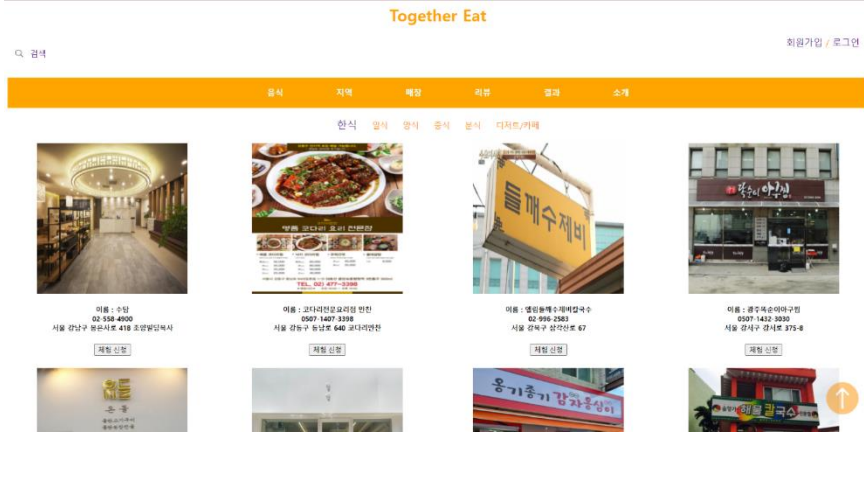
Together Eat

검색

회원가입 / 로그인

음식 지역 매장 리뷰 랭킹 소개

한식 일식 양식 중식 분식 디저트/카페

들깨수제비

이름 : 수담
02-558-4900
서울 강남구 봉은사로 418 조양빌딩6층

체험 신청

이름 : 코다리전문요리점 반찬
0507-1407-3398
서울 강동구 동남로 640 코다리반찬

체험 신청

이름 : 앨림들깨수제비칼국수
02-996-2583
서울 강북구 삼각산로 67

체험 신청

이름 : 광주족순이아구찜
0507-1432-3030
서울 강서구 강서로 375-8

체험 신청

감자옹심이

칼국수